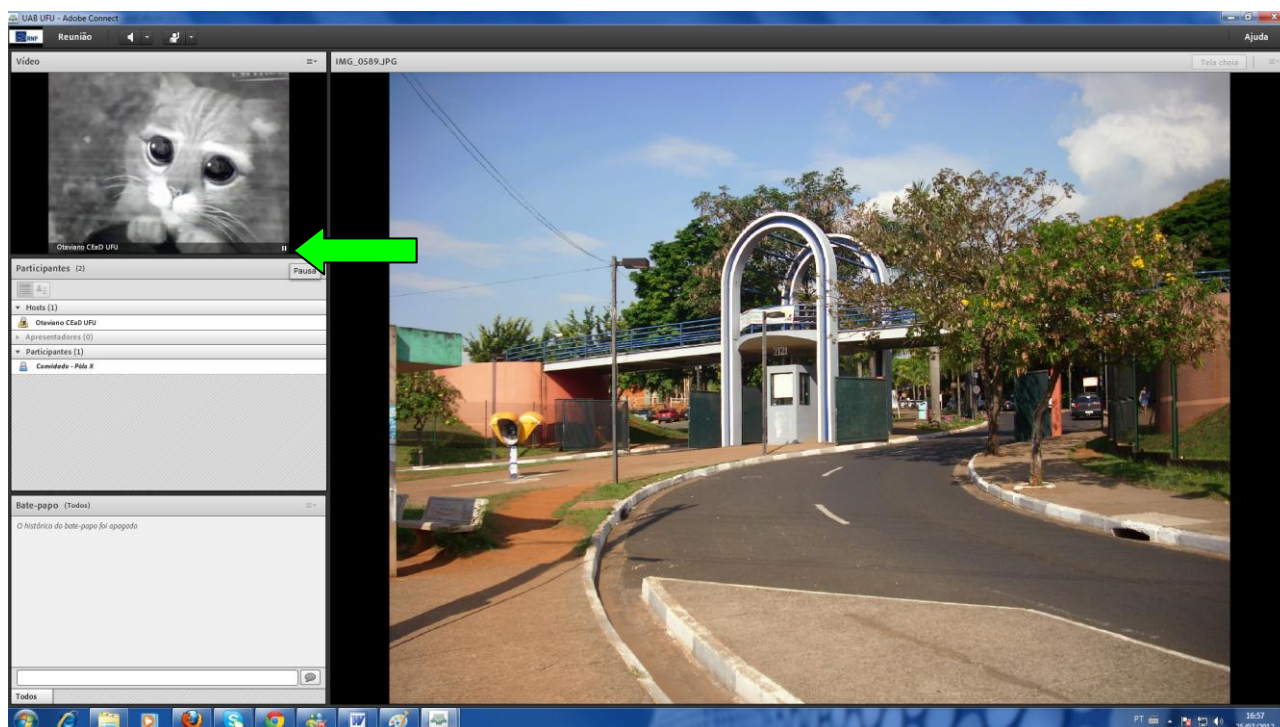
UAB UFU - Adobe Connect

RNP Reunião

Ajuda

Vídeo

IMG_0589.JPG

Tela cheia

Otaviano CEaD UFU

Participantes (2)

Pausa

Hosts (1)

Otaviano CEaD UFU

Apresentadores (0)

Participantes (1)

Convidado - Pólo X

Bate-papo (Todos)

O histórico do bate-papo foi apagado

Todos

PT

16:57